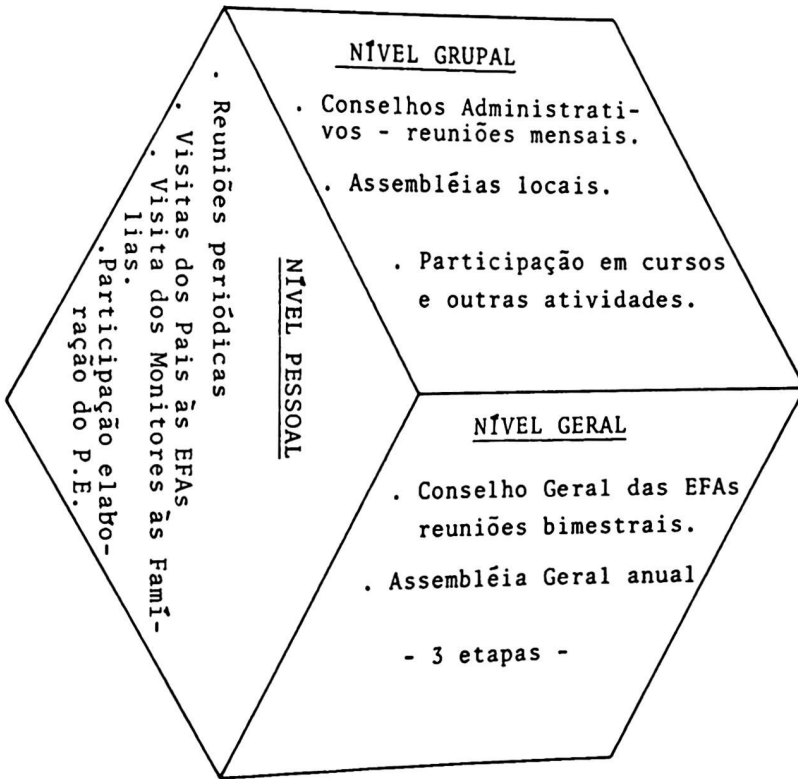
NÍVEL GRUPAL

. Conselhos Administrativos - reuniões mensais.

. Assembléias locais.

. Participação em cursos e outras atividades.

NÍVEL PESSOAL

. Reuniões periódicas

. Visitas dos Pais às EFAs

. Visita dos Monitores às Famílias.

.Participação elaboração do P.E.

NÍVEL GERAL

. Conselho Geral das EFAs reuniões bimestrais.

. Assembléia Geral anual

- 3 etapas -